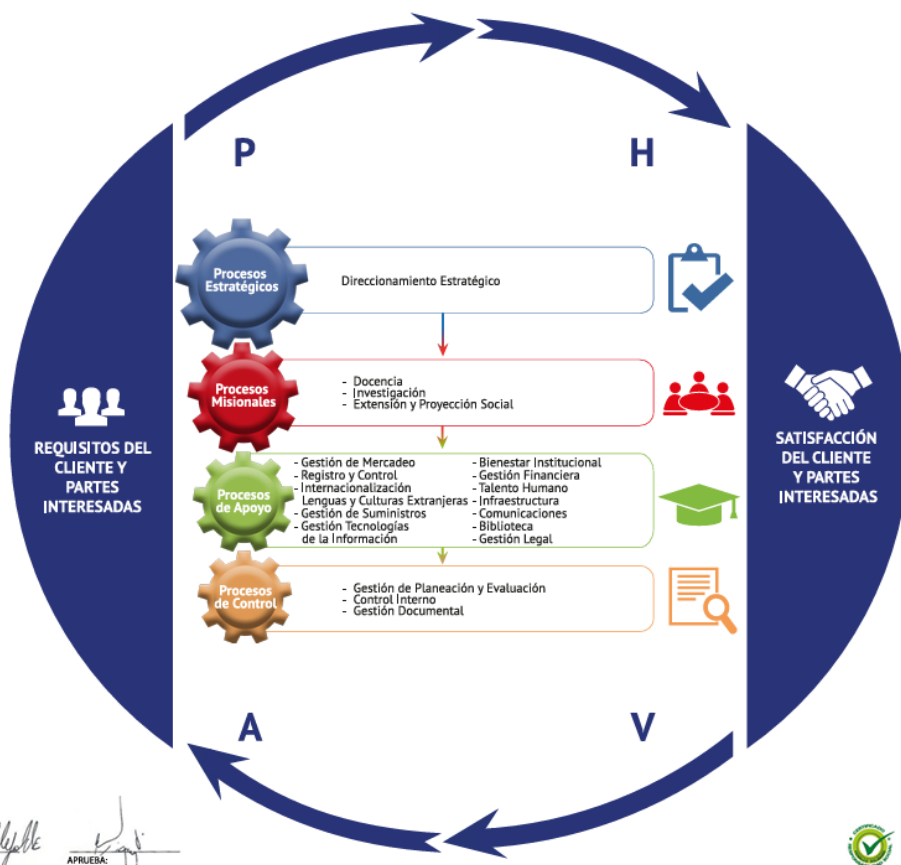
P

H

REQUISITOS DEL CLIENTE Y PARTES INTERESADAS

Procesos Estratégicos

Direccionamiento Estratégico

Procesos Misionales

- Docencia
- Investigación
- Extensión y Proyección Social

Procesos de Apoyo

- Gestión de Mercadeo
- Registro y Control
- Internacionalización Lenguas y Culturas Extranjeras
- Gestión de Suministros
- Gestión Tecnologías de la Información

- Bienestar Institucional
- Gestión Financiera
- Talento Humano
- Infraestructura
- Comunicaciones
- Biblioteca
- Gestión Legal

Procesos de Control

- Gestión de Planeación y Evaluación
- Control Interno
- Gestión Documental

SATISFACCIÓN DEL CLIENTE Y PARTES INTERESADAS

A

V

APRUEBA: